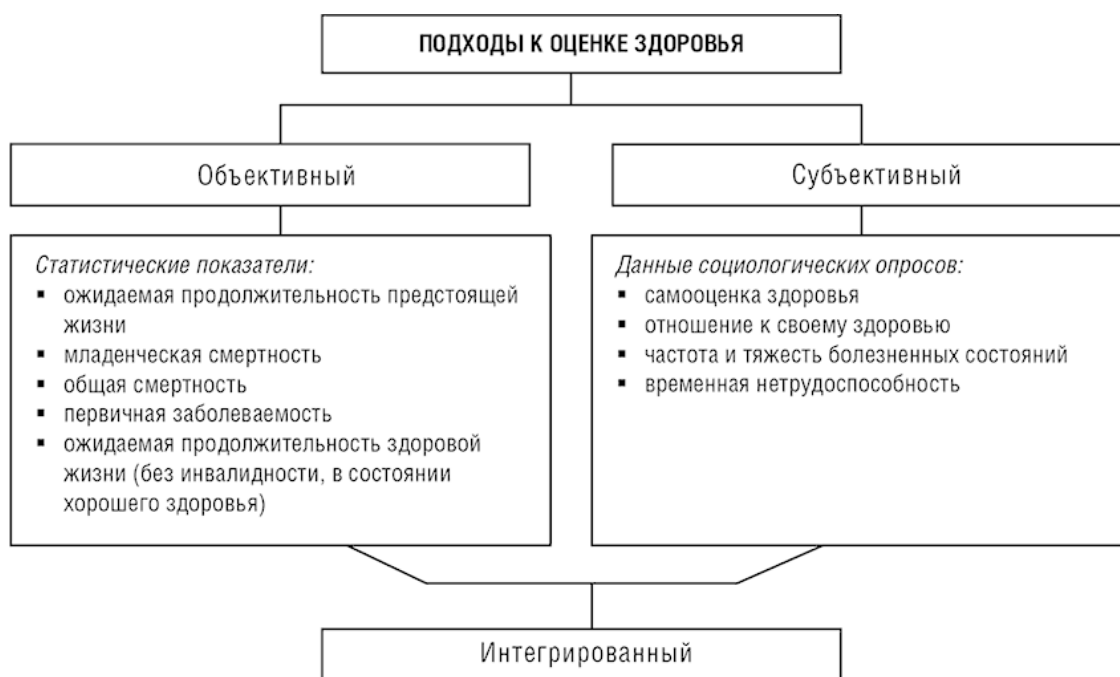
ПОДХОДЫ К ОЦЕНКЕ ЗДОРОВЬЯ

Объективный

Субъективный

*Статистические показатели:*
- ожидаемая продолжительность предстоящей жизни
- младенческая смертность
- общая смертность
- первичная заболеваемость
- ожидаемая продолжительность здоровой жизни (без инвалидности, в состоянии хорошего здоровья)

*Данные социологических опросов:*
- самооценка здоровья
- отношение к своему здоровью
- частота и тяжесть болезненных состояний
- временная нетрудоспособность

Интегрированный